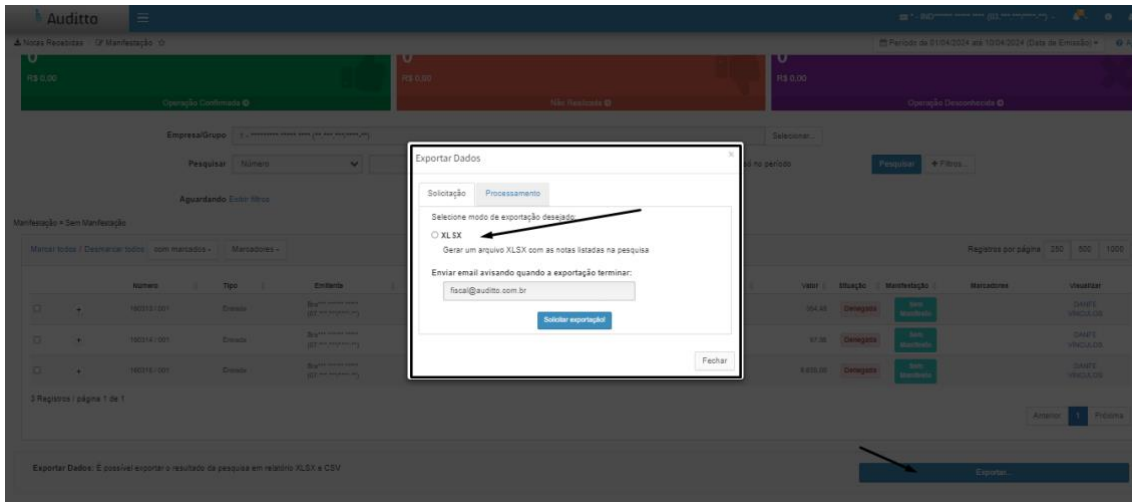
Auditto

Notas Recebidas / Manifestação

Período de 01/04/2024 até 10/04/2024 (Data de Emissão)

0
R$ 0,00
Operação Confirmada

0
R$ 0,00
Não Realizada

0
R$ 0,00
Operação Desconhecida

Empresa/Grupo
Selecionar...

Pesquisar Número
Pesquisar + Filtros...

Aguardando Exibir filtros

Manifestação = Sem Manifestação

Marcar todos / Desmarcar todos com marcados - Marcadores -

Registros por página 250 500 1000

| | | Número | Tipo | Emitente | Valor | Situação | Manifestação | Marcadores | Visualizar |
|---|---|---|---|---|---|---|---|---|---|
| | + | 196013 / 001 | Entrada | Bra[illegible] | 954,48 | Denegada | Sem Manifestação | | DANFE VÍNCULOS |
| | + | 196014 / 001 | Entrada | Bra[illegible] | 97,36 | Denegada | Sem Manifestação | | DANFE VÍNCULOS |
| | + | 196015 / 001 | Entrada | Bra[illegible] | 6.035,00 | Denegada | Sem Manifestação | | DANFE VÍNCULOS |

3 Registros / página 1 de 1

Anterior 1 Próxima

Exportar Dados: É possível exportar o resultado da pesquisa em relatório XLSX e CSV

Exportar...

Exportar Dados
Solicitação Processamento
Selecione modo de exportação desejado.
XLSX
Gerar um arquivo XLSX com as notas listadas na pesquisa
Enviar email avisando quando a exportação terminar:
fiscal@auditto.com.br
Solicitar exportação!
Fechar